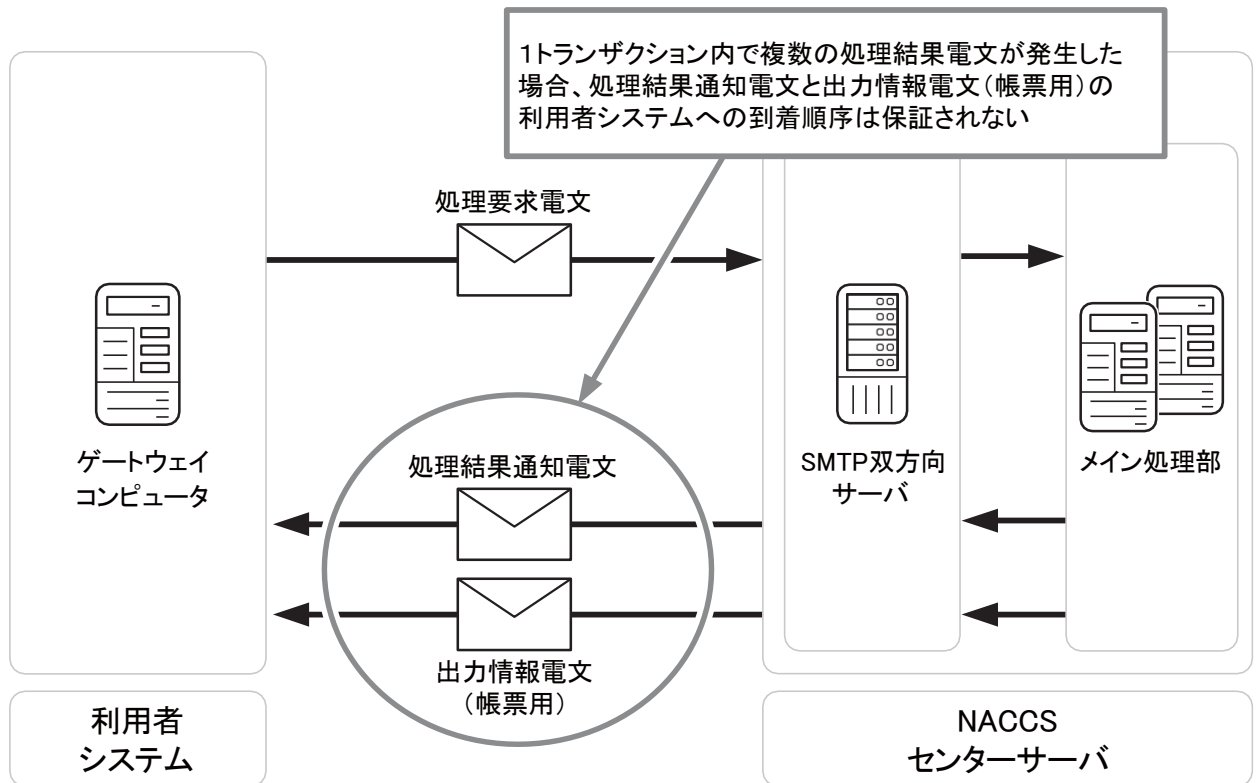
1トランザクション内で複数の処理結果電文が発生した場合、処理結果通知電文と出力情報電文（帳票用）の利用者システムへの到着順序は保証されない

処理要求電文

ゲートウェイ
コンピュータ

処理結果通知電文

出力情報電文
（帳票用）

SMTP双方向
サーバ

メイン処理部

利用者
システム

NACCS
センターサーバ